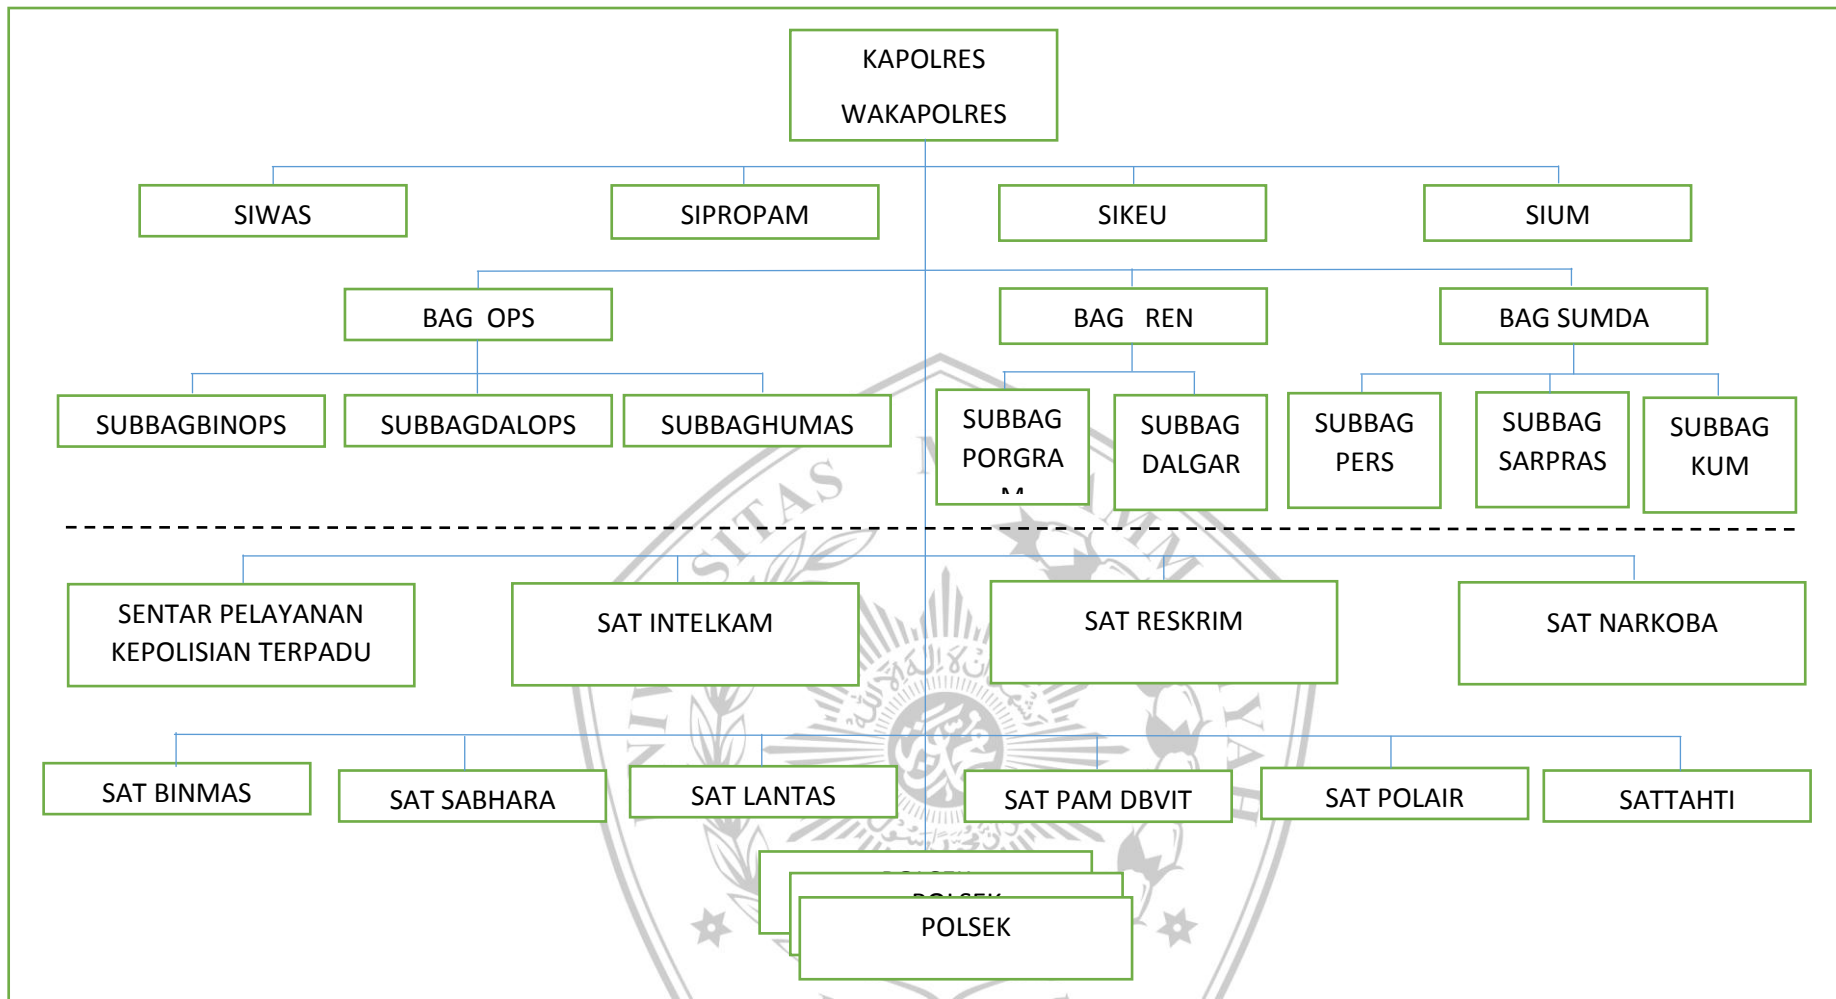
KAPOLRES

WAKAPOLRES

SIWAS

SIPROPAM

SIKEU

SIUM

BAG OPS

BAG REN

BAG SUMDA

SUBBAGBINOPS

SUBBAGDALOPS

SUBBAGHUMAS

SUBBAG PORGRA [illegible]

SUBBAG DALGAR

SUBBAG PERS

SUBBAG SARPRAS

SUBBAG KUM

SENTAR PELAYANAN KEPOLISIAN TERPADU

SAT INTELKAM

SAT RESKRIM

SAT NARKOBA

SAT BINMAS

SAT SABHARA

SAT LANTAS

SAT PAM DBVIT

SAT POLAIR

SATTAHTI

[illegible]

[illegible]

POLSEK